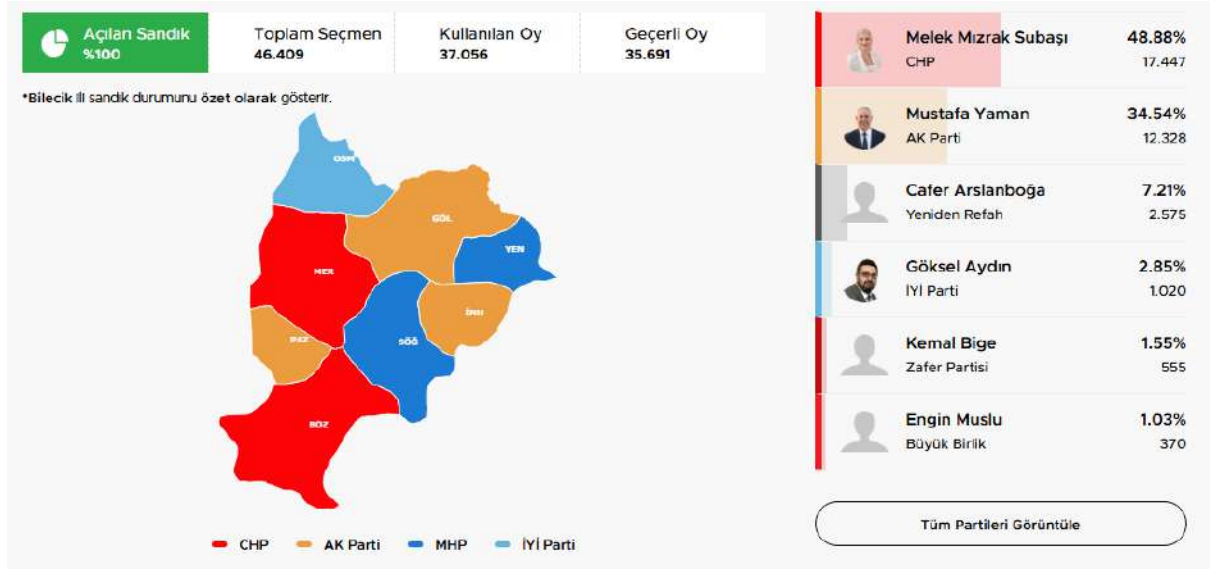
Açılan Sandık
%100

Toplam Seçmen
46.409

Kullanılan Oy
37.056

Geçerli Oy
35.691

*Bilecik İli sandık durumunu özet olarak gösterir.

OSM
GÖL
YEN
MER
İNH
PAZ
SÖĞ
BOZ

CHP
AK Parti
MHP
İYİ Parti

Melek Mızrak Subaşı
CHP
48.88%
17.447

Mustafa Yaman
AK Parti
34.54%
12.328

Cafer Arslanboğa
Yeniden Refah
7.21%
2.575

Göksel Aydın
İYİ Parti
2.85%
1.020

Kemal Bige
Zafer Partisi
1.55%
555

Engin Muslu
Büyük Birlik
1.03%
370

Tüm Partileri Görüntüle